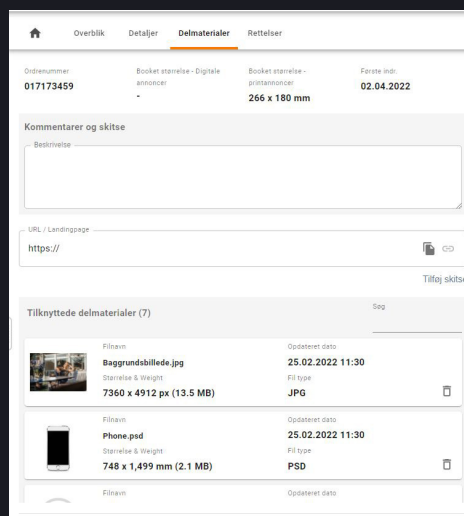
Overblik Detaljer Delmaterialer Rettelser

| Ordrenummer | Booket størrelse - Digitale annoncer | Booket størrelse - printannoncer | Første indr. |
|---|---|---|---|
| 017173459 | - | 266 x 180 mm | 02.04.2022 |

Kommentarer og skitse

Beskrivelse

URL / Landingpage

https://

Tilføj skits

Tilknyttede delmaterialer (7)

Søg

Filnavn
Baggrundsbillede.jpg
Størrelse & Weight
7360 x 4912 px (13.5 MB)
Opdateret dato
25.02.2022 11:30
Fil type
JPG

Filnavn
Phone.psd
Størrelse & Weight
748 x 1,499 mm (2.1 MB)
Opdateret dato
25.02.2022 11:30
Fil type
PSD

Filnavn
Opdateret dato